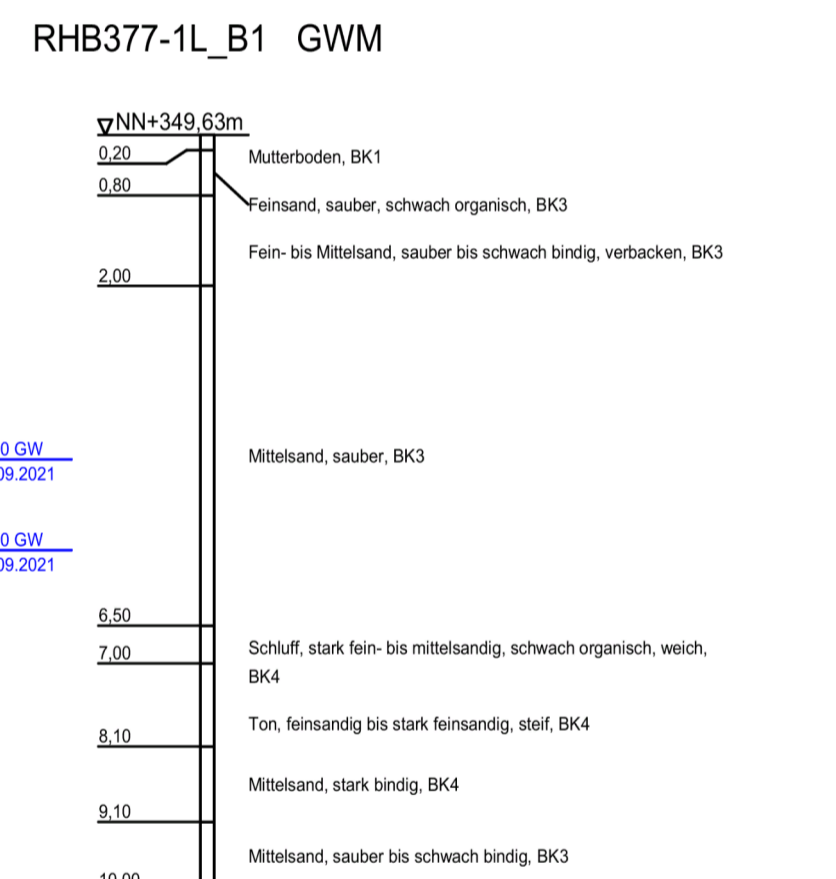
RHB377-1L_B1 GWM

NN+349,63m

0,20
Mutterboden, BK1

0,80
Feinsand, sauber, schwach organisch, BK3

Fein- bis Mittelsand, sauber bis schwach bindig, verbacken, BK3

2,00

0 GW
09.2021

Mittelsand, sauber, BK3

0 GW
09.2021

6,50

7,00
Schluff, stark fein- bis mittelsandig, schwach organisch, weich, BK4

Ton, feinsandig bis stark feinsandig, steif, BK4

8,10

Mittelsand, stark bindig, BK4

9,10

Mittelsand, sauber bis schwach bindig, BK3

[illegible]